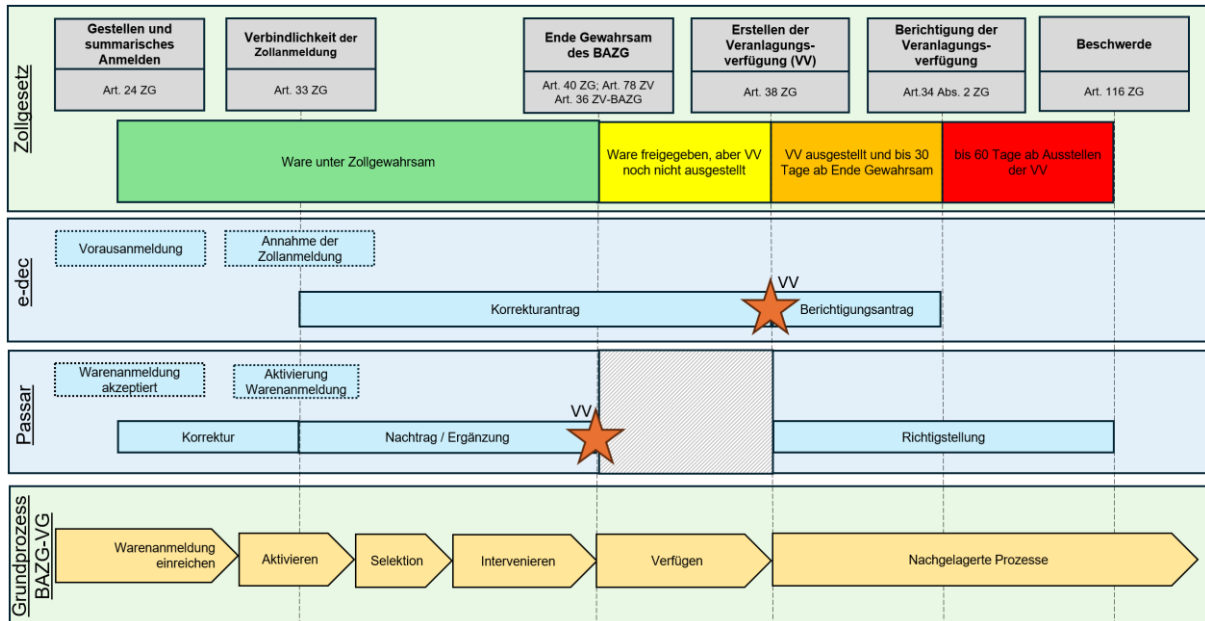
Zollgesetz

Gestellen und summarisches Anmelden
Art. 24 ZG

Verbindlichkeit der Zollanmeldung
Art. 33 ZG

Ende Gewahrsam des BAZG
Art. 40 ZG; Art. 78 ZV
Art. 36 ZV-BAZG

Erstellen der Veranlagungsverfügung (VV)
Art. 38 ZG

Berichtigung der Veranlagungsverfügung
Art.34 Abs. 2 ZG

Beschwerde
Art. 116 ZG

Ware unter Zollgewahrsam

Ware freigegeben, aber VV noch nicht ausgestellt

VV ausgestellt und bis 30 Tage ab Ende Gewahrsam

bis 60 Tage ab Ausstellen der VV

e-dec

Vorausanmeldung

Annahme der Zollanmeldung

VV

Korrekturantrag

Berichtigungsantrag

Passar

Warenanmeldung akzeptiert

Aktivierung Warenanmeldung

VV

Korrektur

Nachtrag / Ergänzung

Richtigstellung

Grundprozess BAZG-VG

Warenanmeldung einreichen

Aktivieren

Selektion

Intervenieren

Verfügen

Nachgelagerte Prozesse